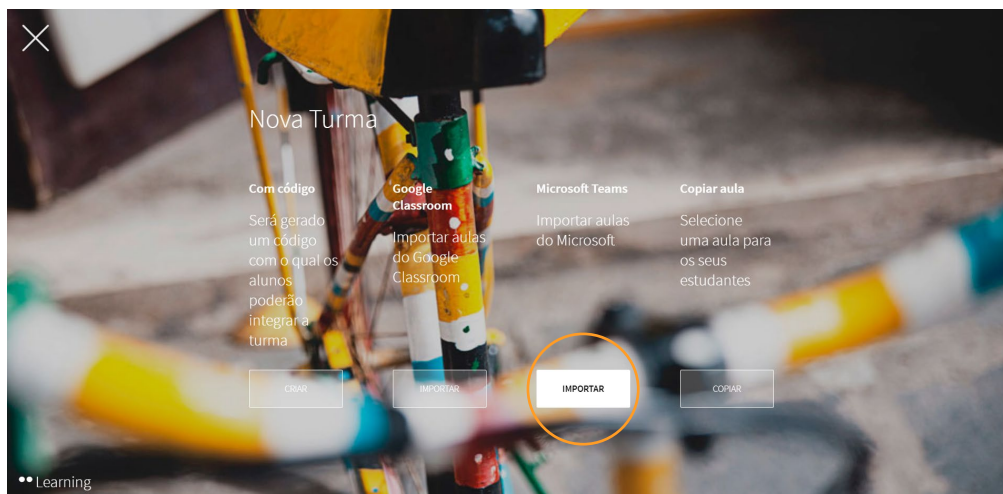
Nova Turma

Com código

Será gerado um código com o qual os alunos poderão integrar a turma

CRIAR

Google Classroom

Importar aulas do Google Classroom

IMPORTAR

Microsoft Teams

Importar aulas do Microsoft

IMPORTAR

Copiar aula

Selecione uma aula para os seus estudantes

COPIAR

Learning